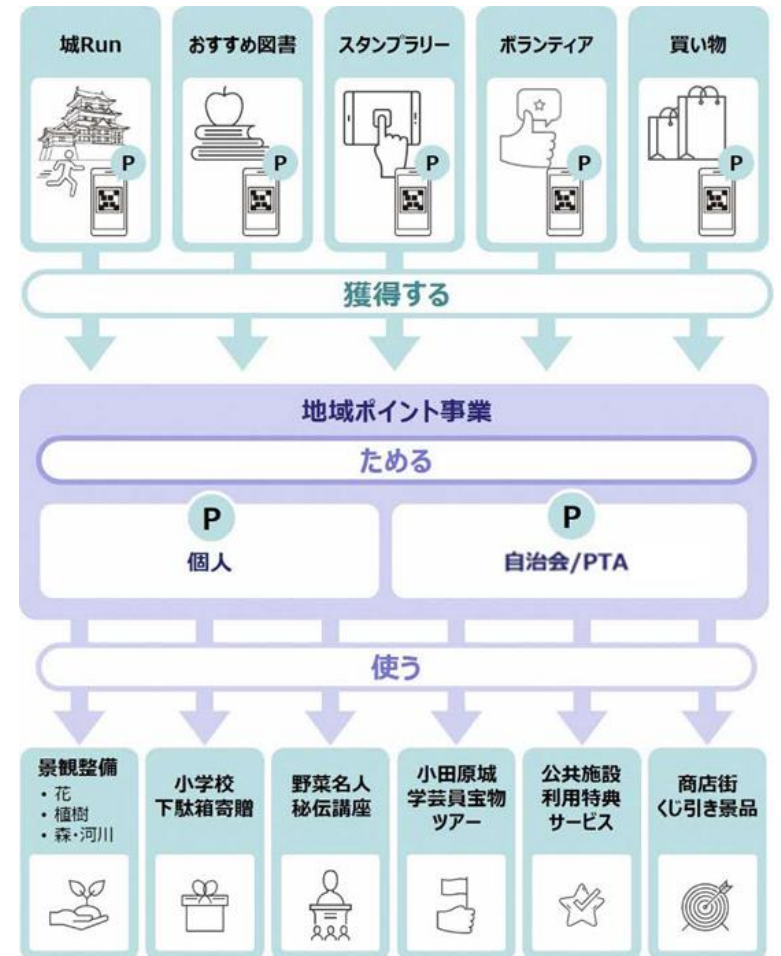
城Run

P

おすすめ図書

P

スタンプラリー

P

ボランティア

P

買い物

P

獲得する

地域ポイント事業

ためる

P

個人

P

自治会/PTA

使う

景観整備
・花
・植樹
・森・河川

小学校
下駄箱寄贈

野菜名人
秘伝講座

小田原城
学芸員宝物
ツアー

公共施設
利用特典
サービス

商店街
くじ引き景品